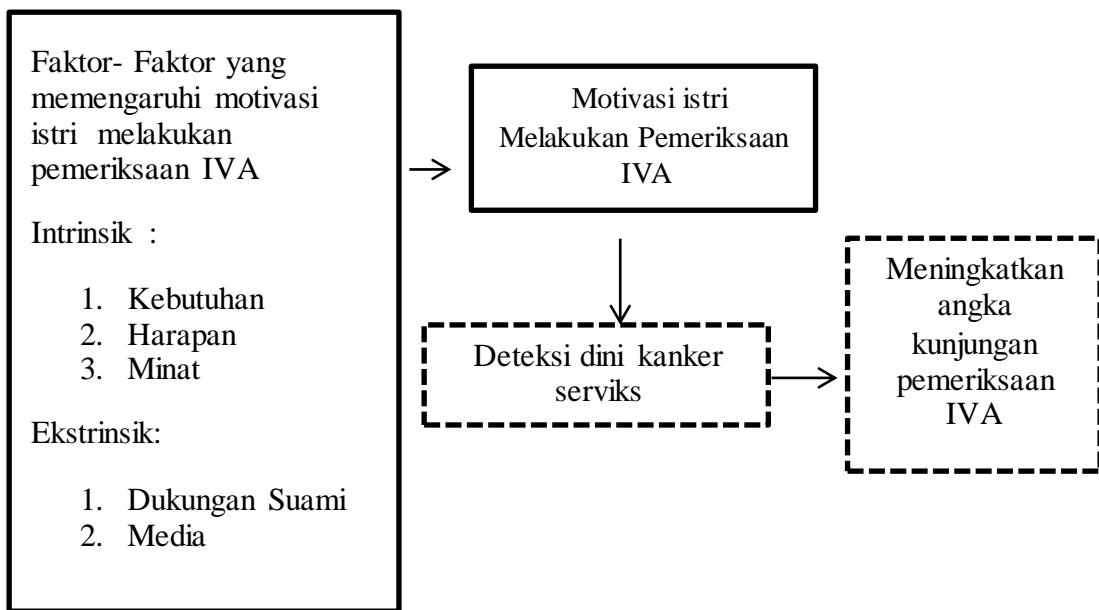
Faktor- Faktor yang memengaruhi motivasi istri melakukan pemeriksaan IVA

Intrinsik :

1. Kebutuhan
2. Harapan
3. Minat

Ekstrinsik:

1. Dukungan Suami
2. Media

Motivasi istri Melakukan Pemeriksaan IVA

Deteksi dini kanker serviks

Meningkatkan angka kunjungan pemeriksaan IVA